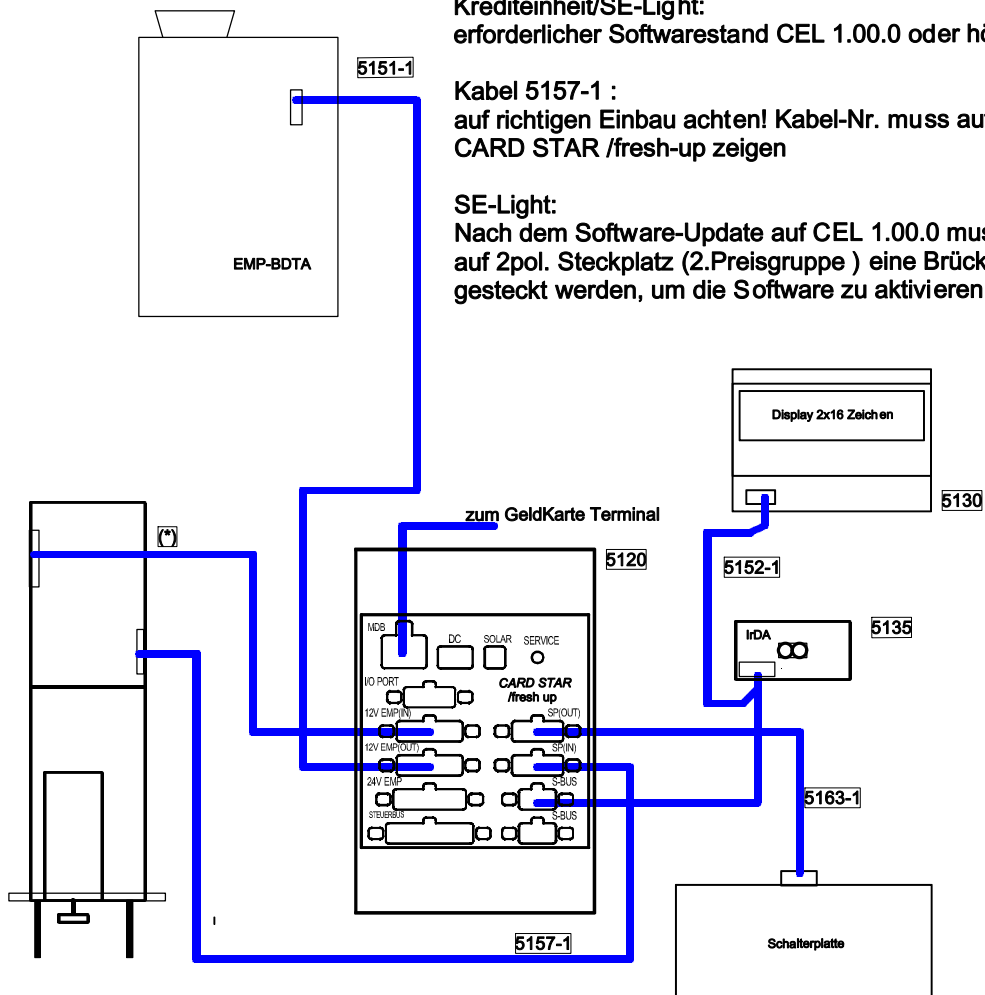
Krediteinheit/SE-Light:
erforderlicher Softwarestand CEL 1.00.0 oder hö

Kabel 5157-1 :
auf richtigen Einbau achten! Kabel-Nr. muss au
CARD STAR /fresh-up zeigen

SE-Light:
Nach dem Software-Update auf CEL 1.00.0 mus
auf 2pol. Steckplatz (2.Preisgruppe ) eine Brück
gesteckt werden, um die Software zu aktivieren

5151-1

EMP-BDTA

Display 2x16 Zeichen

5130

zum GeldKarte Terminal

(*)

5120

5152-1

MDB
DC
SOLAR
SERVICE
I/O PORT
CARD STAR
/fresh up
12V EMP(IN)
SP(OUT)
12V EMP(OUT)
SP(IN)
24V EMP
S-BUS
STEUERBUS
S-BUS

IrDA

5135

5163-1

5157-1

Schalterplatte